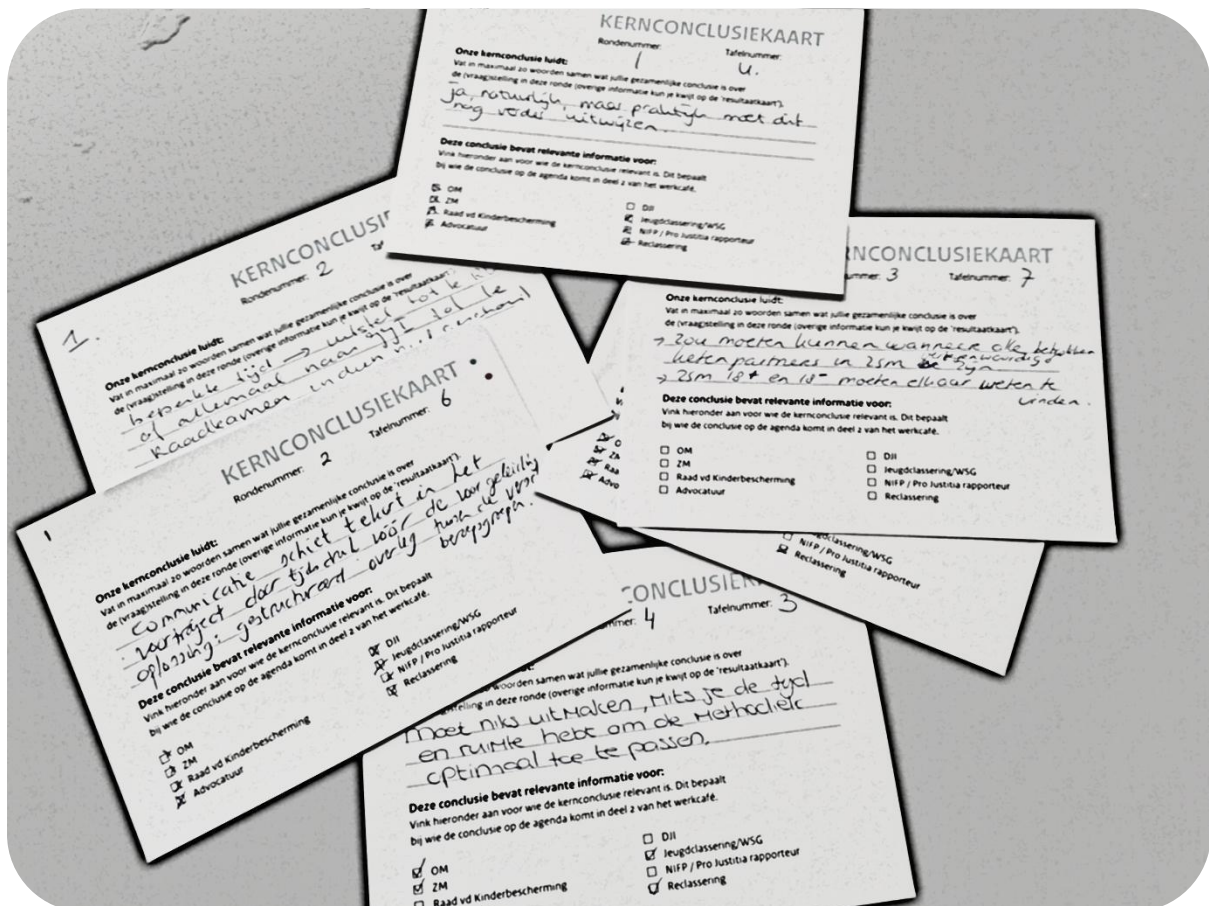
KERNCONCLUSIEKAART
Rondenummer: 1 Tafelnummer: 4.

Onze kernconclusie luidt:
Vat in maximaal 20 woorden samen wat jullie gezamenlijke conclusie is over de (vraagstelling in deze ronde (overige informatie kun je kwijt op de 'resultaatkaart').
Ja, natuurlijk, maar praktijk moet dit nog verder uitwijzen.

Deze conclusie bevat relevante informatie voor:
Vink hieronder aan voor wie de kernconclusie relevant is. Dit bepaalt bij wie de conclusie op de agenda komt in deel 2 van het werkcafé.
☒ OM
☒ ZM
☒ Raad vd Kinderbescherming
☒ Advocatuur
☐ DJI
☒ Jeugdclassering/WSG
☒ NIFP / Pro Justitia rapporteur
☒ Reclassering

1.
KERNCONCLUSIEKAART
Rondenummer: 2 Tafelnummer:
Onze kernconclusie luidt:
Vat in maximaal 20 woorden samen wat jullie gezamenlijke conclusie is over de (vraagstelling in deze ronde (overige informatie kun je kwijt op de 'resultaatkaart').
beperkte tijd → uitstel tot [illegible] of allemaal naar JJ tot le raadkamer indien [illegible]

KERNCONCLUSIEKAART
Tafelnummer: 7
Rondenummer: 3
Onze kernconclusie luidt:
Vat in maximaal 20 woorden samen wat jullie gezamenlijke conclusie is over de (vraagstelling in deze ronde (overige informatie kun je kwijt op de 'resultaatkaart').
→ zou moeten kunnen wanneer alle betrokken ketenpartners in 25m vertegenwoordigd zijn
→ 25m 18+ en 18- moeten elkaar weten te vinden.
Deze conclusie bevat relevante informatie voor:
Vink hieronder aan voor wie de kernconclusie relevant is. Dit bepaalt bij wie de conclusie op de agenda komt in deel 2 van het werkcafé.
☐ OM
☐ ZM
☐ Raad vd Kinderbescherming
☐ Advocatuur
☐ DJI
☐ Jeugdclassering/WSG
☐ NIFP / Pro Justitia rapporteur
☐ Reclassering

1
KERNCONCLUSIEKAART
Rondenummer: 2 Tafelnummer: 6
Onze kernconclusie luidt:
Vat in maximaal 20 woorden samen wat jullie gezamenlijke conclusie is over de (vraagstelling in deze ronde (overige informatie kun je kwijt op de 'resultaatkaart').
communicatie schiet tekort in het voortraject door tijdsdruk voor de voorgeleiding
oplossing: gestructureerd overleg tussen de verschillende beroepsgroepen.
Deze conclusie bevat relevante informatie voor:
Vink hieronder aan voor wie de kernconclusie relevant is. Dit bepaalt bij wie de conclusie op de agenda komt in deel 2 van het werkcafé.
☒ OM
☒ ZM
☒ Raad vd Kinderbescherming
☒ Advocatuur
☒ DJI
☒ Jeugdclassering/WSG
☒ NIFP / Pro Justitia rapporteur
☒ Reclassering

Jeugdclassering/WSG
NIFP / Pro Justitia rapporteur
☒ Reclassering

CONCLUSIEKAART
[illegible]nummer: 4 Tafelnummer: 3
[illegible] woorden samen wat jullie gezamenlijke conclusie is over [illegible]stelling in deze ronde (overige informatie kun je kwijt op de 'resultaatkaart').
Moet niks uitmaken, mits je de tijd en ruimte hebt om de methodiek optimaal toe te passen.
Deze conclusie bevat relevante informatie voor:
Vink hieronder aan voor wie de kernconclusie relevant is. Dit bepaalt bij wie de conclusie op de agenda komt in deel 2 van het werkcafé.
☒ OM
☒ ZM
☐ Raad vd Kinderbescherming
☐ DJI
☒ Jeugdclassering/WSG
☐ NIFP / Pro Justitia rapporteur
☒ Reclassering